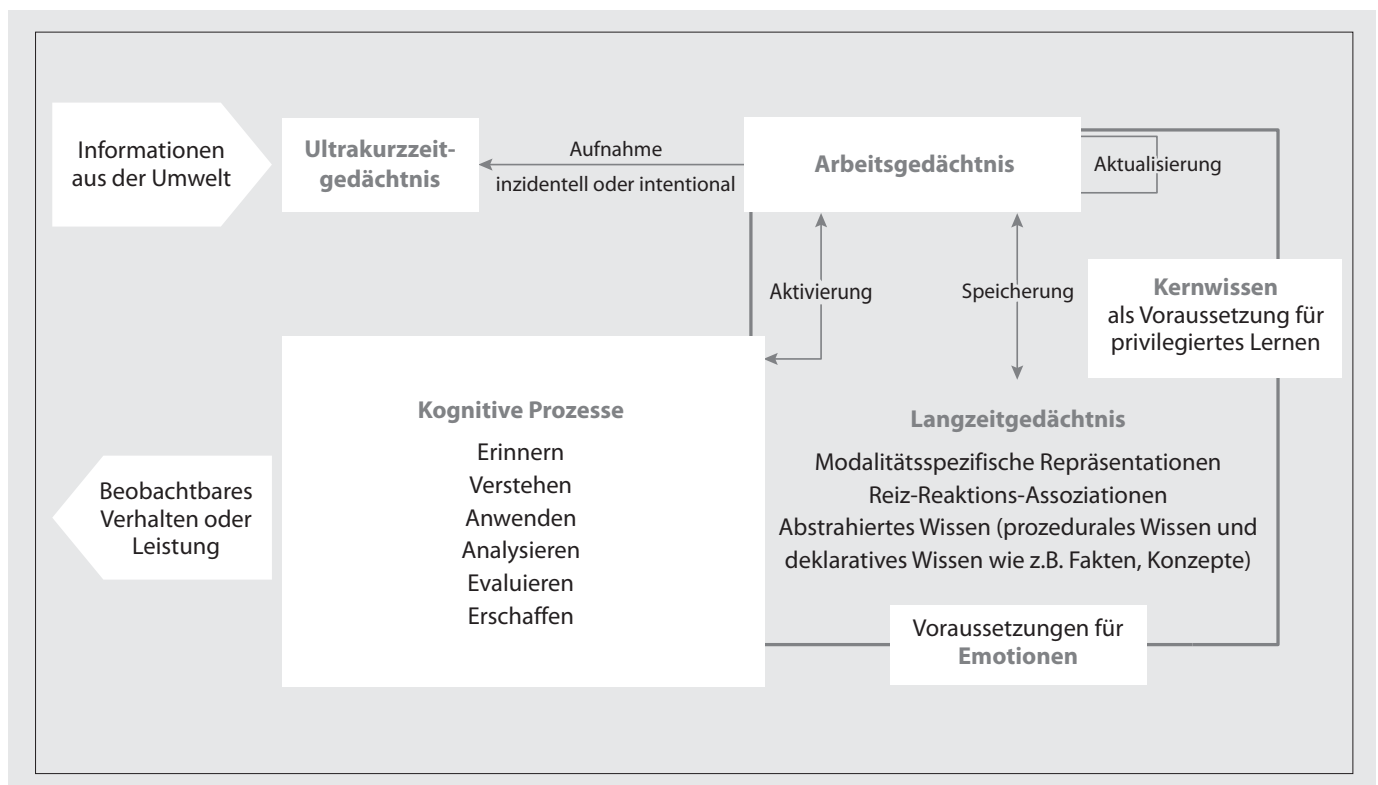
Informationen aus der Umwelt

Ultrakurzzeitgedächtnis

Aufnahme
inzidentell oder intentional

Arbeitsgedächtnis

Aktualisierung

Aktivierung

Speicherung

Kernwissen
als Voraussetzung für privilegiertes Lernen

Kognitive Prozesse
Erinnern
Verstehen
Anwenden
Analysieren
Evaluieren
Erschaffen

Langzeitgedächtnis
Modalitätsspezifische Repräsentationen
Reiz-Reaktions-Assoziationen
Abstrahiertes Wissen (prozedurales Wissen und deklaratives Wissen wie z.B. Fakten, Konzepte)

Beobachtbares Verhalten oder Leistung

Voraussetzungen für
Emotionen